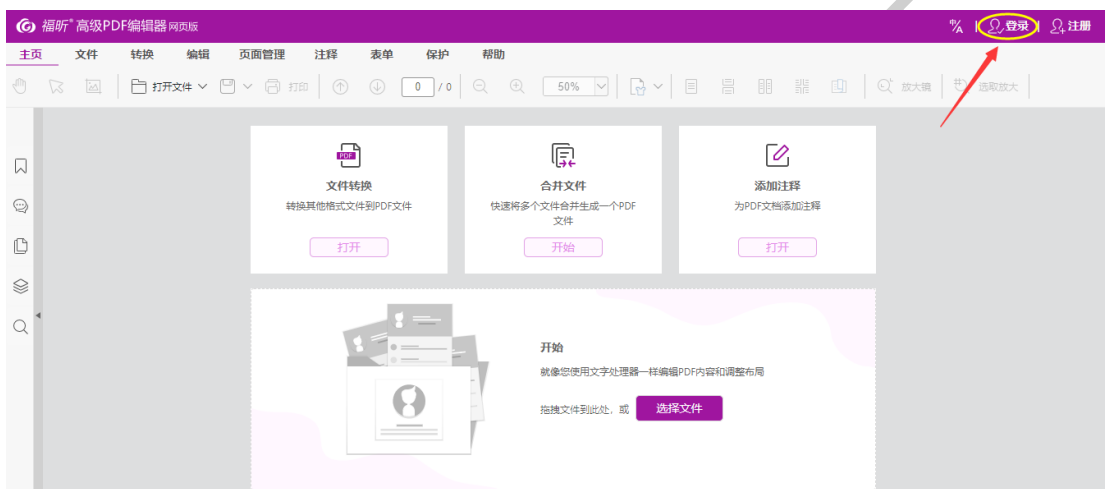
福昕® 高级PDF编辑器 网页版

登录 | 注册

主页 文件 转换 编辑 页面管理 注释 表单 保护 帮助

打开文件 打印 0 / 0 50% 放大镜 选取放大

PDF

文件转换

转换其他格式文件到PDF文件

打开

合并文件

快速将多个文件合并生成一个PDF文件

开始

添加注释

为PDF文档添加注释

打开

开始

就像您使用文字处理器一样编辑PDF内容和调整布局

拖拽文件到此处，或 选择文件